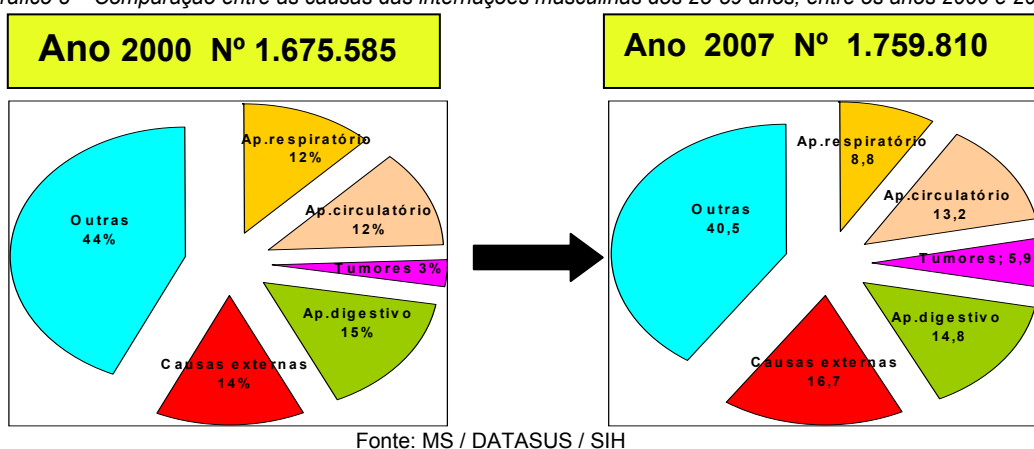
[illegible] – Comparação entre as causas das internações masculinas dos 20-59 anos, entre os anos 2000 e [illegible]

Ano 2000 Nº 1.675.585

Ap.respiratório 12%
Ap.circulatório 12%
Tumores 3%
Ap.digestivo 15%
Causas externas 14%
Outras 44%

Ano 2007 Nº 1.759.810

Ap.respiratório 8,8
Ap.circulatório 13,2
Tumores; 5,9
Ap.digestivo 14,8
Causas externas 16,7
Outras 40,5

Fonte: MS / DATASUS / SIH